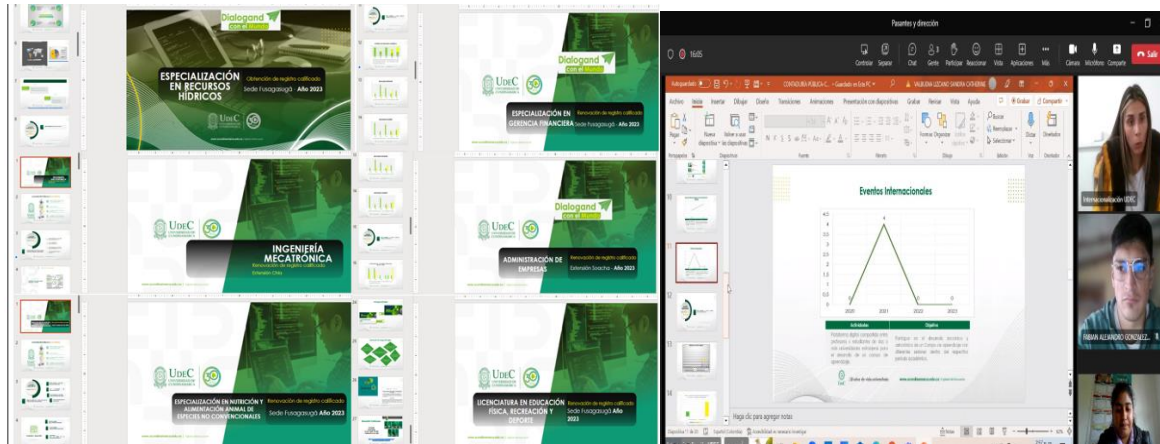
Dialogand con el Mundo

ESPECIALIZACIÓN EN RECURSOS HÍDRICOS
Obtención de registro calificado
Sede Fusagasugá Año 2023

UDEC

Dialogand con el Mundo

ESPECIALIZACIÓN EN GERENCIA FINANCIERA
Renovación de registro calificado
Sede Fusagasugá Año 2023

UDEC

INGENIERÍA MECATRÓNICA
Renovación de registro calificado
Extensión Chía

Dialogand con el Mundo

ADMINISTRACIÓN DE EMPRESAS
Renovación de registro calificado
Extensión Soacha - Año 2023

UDEC

ESPECIALIZACIÓN EN NUTRICIÓN Y ALIMENTACIÓN ANIMAL DE ESPECIES NO CONVENCIONALES
Renovación de registro calificado
Sede Fusagasugá Año 2023

UDEC

LICENCIATURA EN EDUCACIÓN FÍSICA, RECREACIÓN Y DEPORTE
Renovación de registro calificado
Sede Fusagasugá Año 2023

Pasantes y dirección

16:05

Controlar Separar Chat Gente Participar Reaccionar Vista Aplicaciones Más Cámara Micrófono Compartir

CONTADURIA PÚBLICA C... • Guardado en Este PC
VALBUENA LOZANO SANDRA CATHERINE

Archivo Inicio Insertar Dibujar Diseño Transiciones Animaciones Presentación con diapositivas Grabar Revisar Vista Ayuda Grabar Compartir

Pegar Nueva diapositiva Volver a usar diapositivas Formas Organizar Buscar Reemplazar Seleccionar Dictar Diseñador
Portapapeles Diapositivas Fuente Párrafo Dibujo Edición Voz Diseñador

Eventos Internacionales

4
3.5
3
2.5
2
1.5
1
0.5
0
2020 2021 2022 2023

Actividades
Objetivo

Haga clic para agregar notas

Internacionalización UdeC

FABIAN ALEJANDRO GONZALEZ...